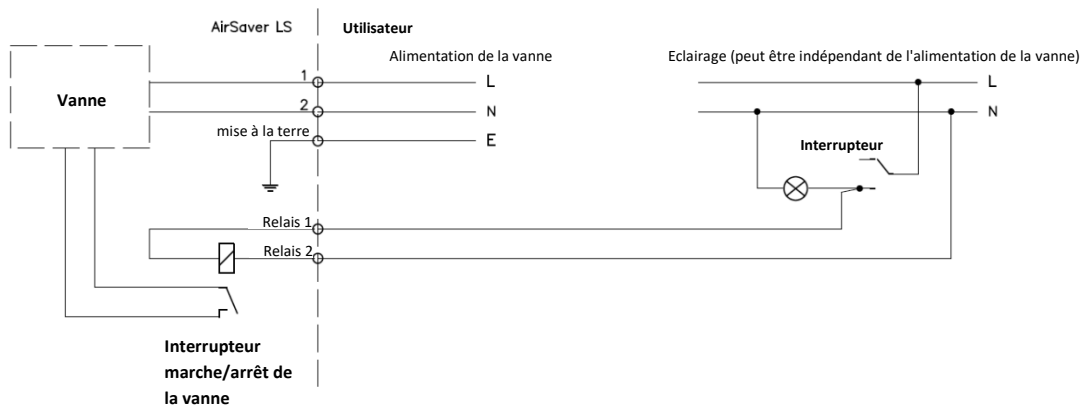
AirSaver LS

Utilisateur

Alimentation de la vanne

Eclairage (peut être indépendant de l'alimentation de la vanne)

Vanne

1

L

2

N

mise à la terre

E

L

N

Interrupteur

Relais 1

Relais 2

Interrupteur marche/arrêt de la vanne